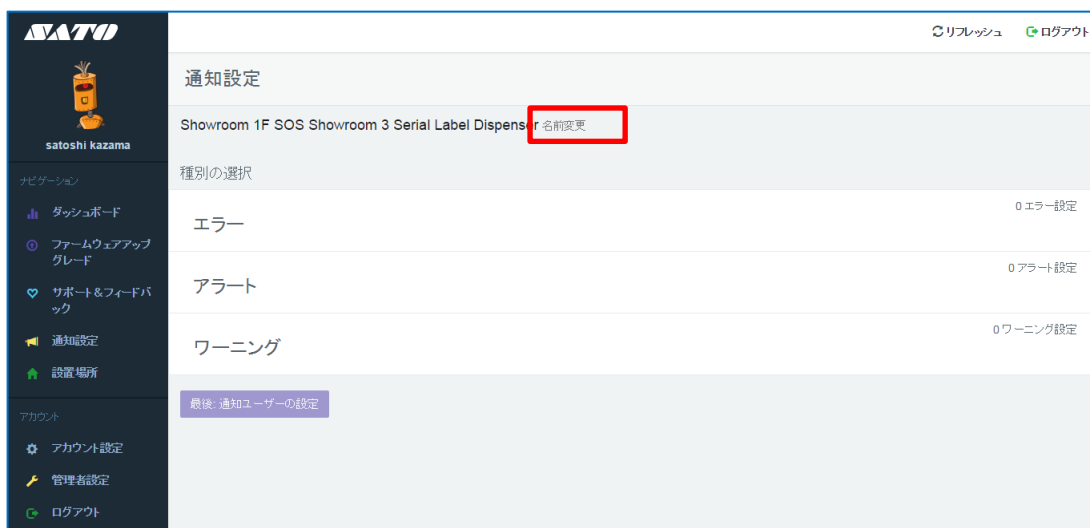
SATO

satoshi kazama

ナビゲーション

ダッシュボード

ファームウェアアップグレード

サポート＆フィードバック

通知設定

設置場所

アカウント

アカウント設定

管理者設定

ログアウト

リフレッシュ

ログアウト

通知設定

Showroom 1F SOS Showroom 3 Serial Label Dispenser 名前変更

種別の選択

エラー

0 エラー設定

アラート

0 アラート設定

ワーニング

0 ワーニング設定

最後: 通知ユーザーの設定